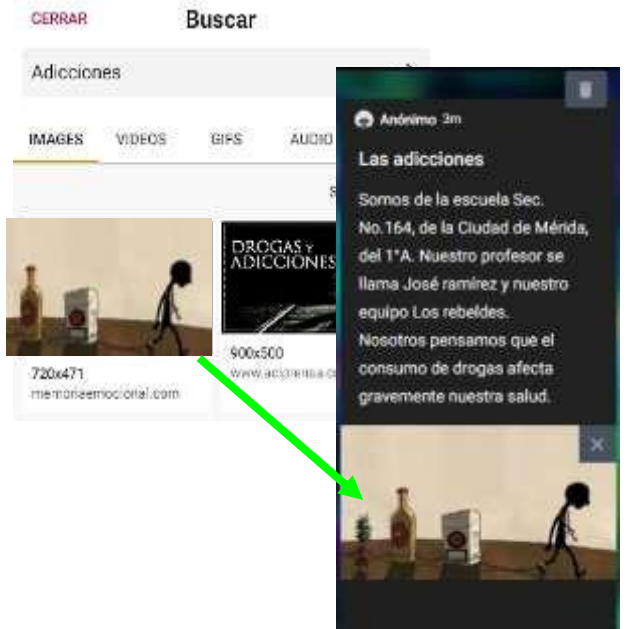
CERRAR

Buscar

Adicciones

IMAGES

VIDEOS

GIFS

AUDIO

S

DROGAS y ADICCIONES

720x471

memoriaemocional.com

900x500

www.aciprensa.c

Anónimo 3m

Las adicciones

Somos de la escuela Sec. No.164, de la Ciudad de Mérida, del 1°A. Nuestro profesor se llama José ramírez y nuestro equipo Los rebeldes. Nosotros pensamos que el consumo de drogas afecta gravemente nuestra salud.